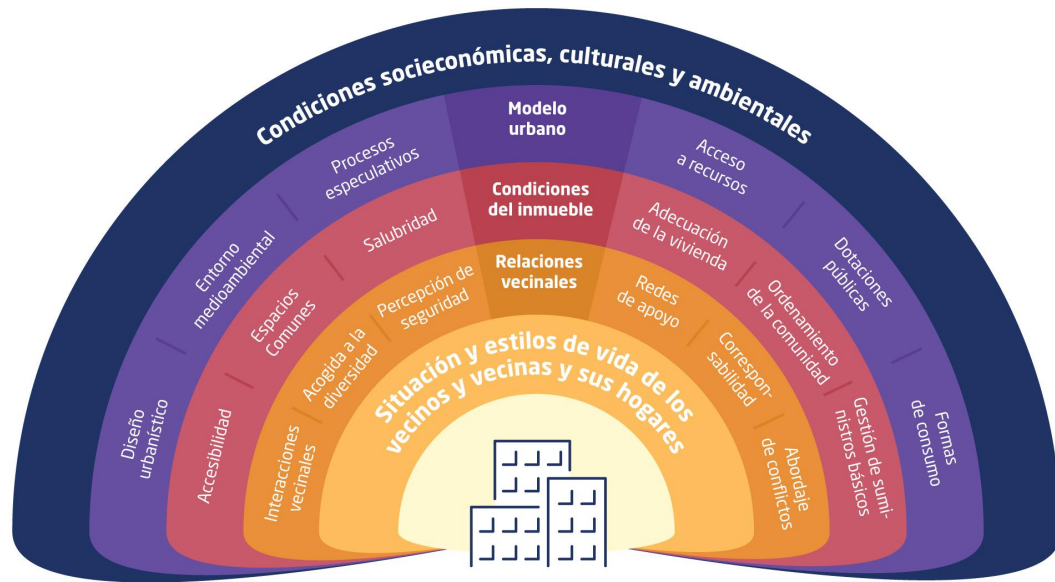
Condiciones socioeconómicas, culturales y ambientales

Modelo urbano

Procesos especulativos

Acceso a recursos

Entorno medioambiental

Dotaciones públicas

Diseño urbanístico

Formas de consumo

Condiciones del inmueble

Salubridad

Adecuación de la vivienda

Espacios Comunes

Ordenamiento de la comunidad

Accesibilidad

Gestión de suministros básicos

Relaciones vecinales

Percepción de seguridad

Redes de apoyo

Acogida a la diversidad

Corresponsabilidad

Interacciones vecinales

Abordaje de conflictos

Situación y estilos de vida de los vecinos y vecinas y sus hogares